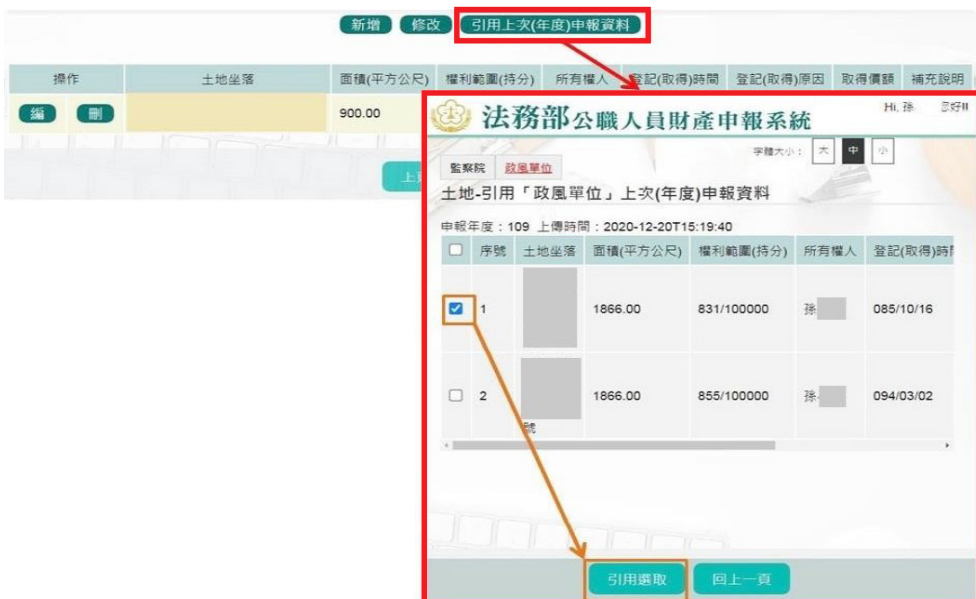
新增 修改 引用上次(年度)申報資料

| 操作 | 土地坐落 | 面積(平方公尺) | 權利範圍(持分) | 所有權人 | 登記(取得)時間 | 登記(取得)原因 | 取得價額 | 補充說明 |
|---|---|---|---|---|---|---|---|---|
| 編 刪 | | 900.00 | | | | | | |

上

法務部公職人員財產申報系統

Hi, 孫 您好!!

字體大小: 大 中 小

監察院 政風單位

土地-引用「政風單位」上次(年度)申報資料

申報年度：109 上傳時間：2020-12-20T15:19:40

| | 序號 | 土地坐落 | 面積(平方公尺) | 權利範圍(持分) | 所有權人 | 登記(取得)時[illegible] |
|---|---|---|---|---|---|---|
| ☑ | 1 | | 1866.00 | 831/100000 | 孫 | 085/10/16 |
| ☐ | 2 | 號 | 1866.00 | 855/100000 | 孫 | 094/03/02 |

引用選取 回上一頁